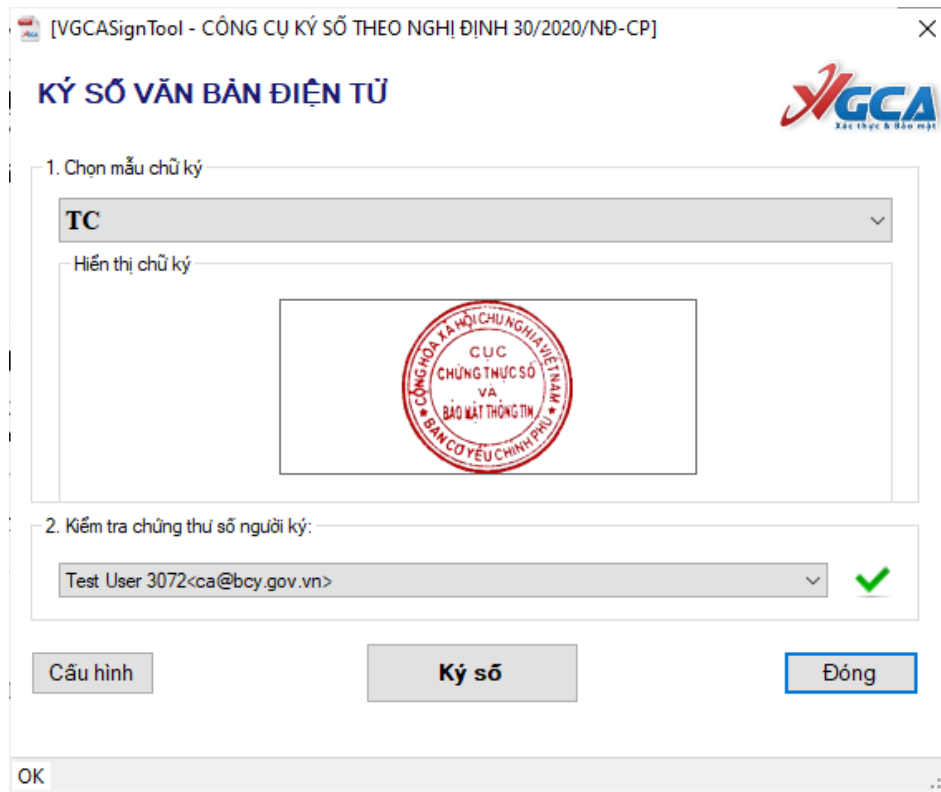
[VGCASignTool - CÔNG CỤ KÝ SỐ THEO NGHỊ ĐỊNH 30/2020/NĐ-CP]

KÝ SỐ VĂN BẢN ĐIỆN TỬ

VGCA
Xác thực & Bảo mật

1. Chọn mẫu chữ ký

TC

Hiển thị chữ ký

CỘNG HÒA XÃ HỘI CHỦ NGHĨA VIỆT NAM
CỤC
CHỨNG THỰC SỐ
VÀ
BẢO MẬT THÔNG TIN
BAN CƠ YẾU CHÍNH PHỦ

2. Kiểm tra chứng thư số người ký:

Test User 3072<ca@bcy.gov.vn>

Cấu hình

Ký số

Đóng

OK